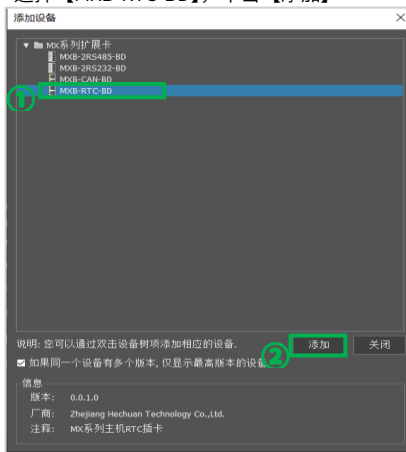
选择【MXB-RTC-BD】，单击【添加】

添加设备

MX系列扩展卡
MXB-2RS485-BD
MXB-2RS232-BD
MXB-CAN-BD
① MXB-RTC-BD

说明: 您可以通过双击设备树项添加相应的设备.
② 添加
关闭
☑ 如果同一个设备有多个版本, 仅显示最高版本的设备

信息
版本: 0.0.1.0
厂商: Zhejiang Hechuan Technology Co.,Ltd.
注释: MX系列主机RTC插卡